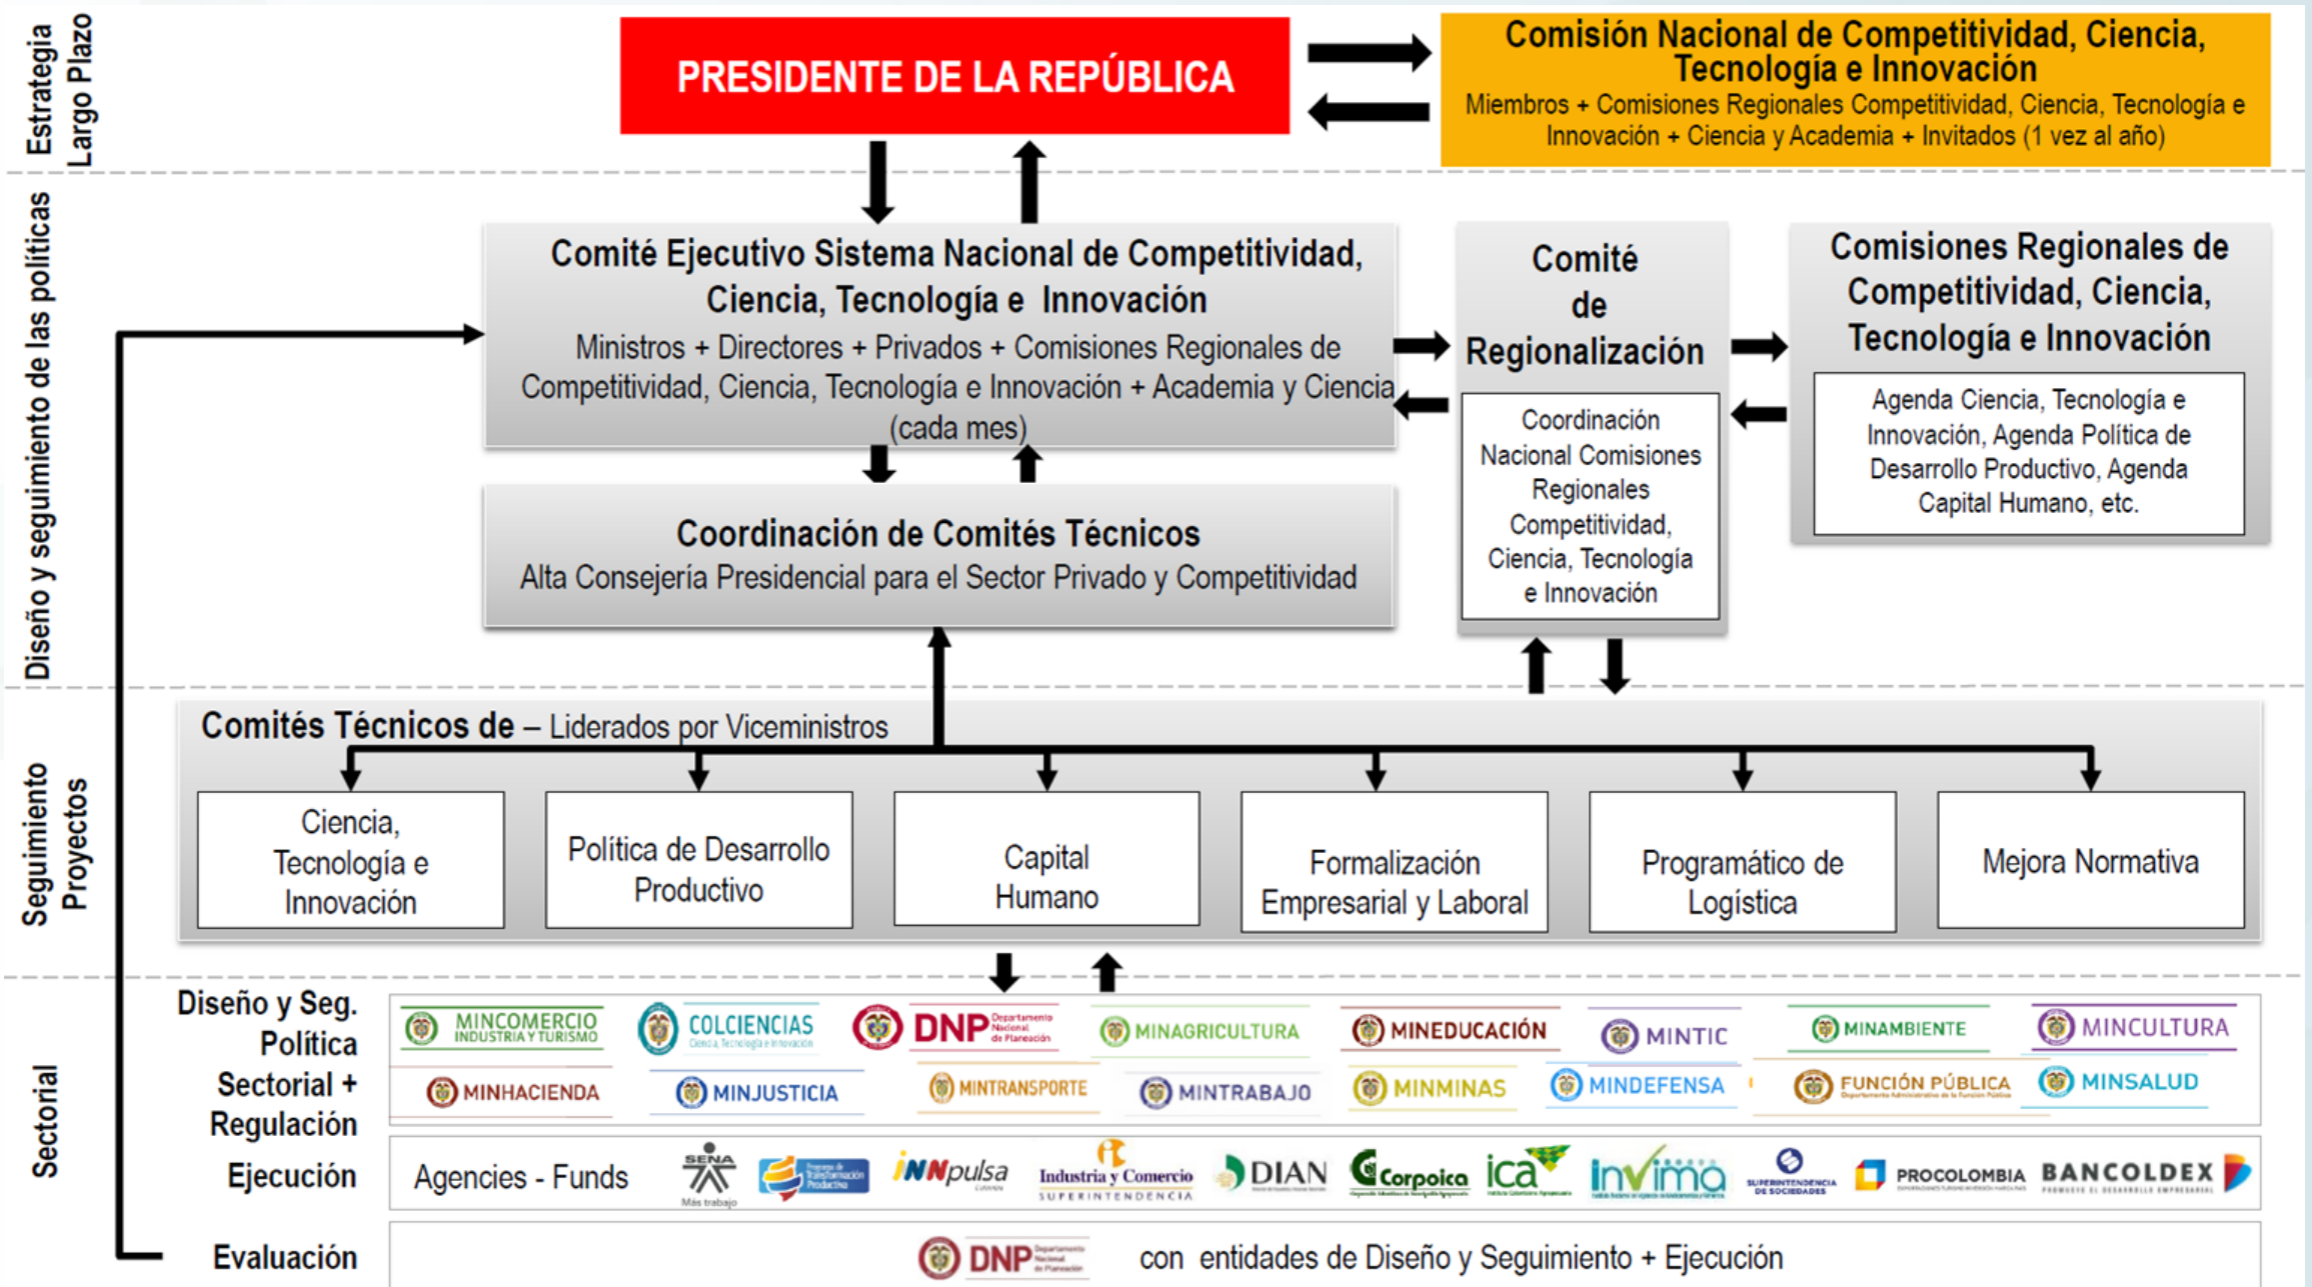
Estrategia Largo Plazo

PRESIDENTE DE LA REPÚBLICA

Comisión Nacional de Competitividad, Ciencia, Tecnología e Innovación
Miembros + Comisiones Regionales Competitividad, Ciencia, Tecnología e Innovación + Ciencia y Academia + Invitados (1 vez al año)

Diseño y seguimiento de las políticas

Comité Ejecutivo Sistema Nacional de Competitividad, Ciencia, Tecnología e Innovación
Ministros + Directores + Privados + Comisiones Regionales de Competitividad, Ciencia, Tecnología e Innovación + Academia y Ciencia (cada mes)

Comité de Regionalización

Coordinación Nacional Comisiones Regionales Competitividad, Ciencia, Tecnología e Innovación

Comisiones Regionales de Competitividad, Ciencia, Tecnología e Innovación

Agenda Ciencia, Tecnología e Innovación, Agenda Política de Desarrollo Productivo, Agenda Capital Humano, etc.

Coordinación de Comités Técnicos
Alta Consejería Presidencial para el Sector Privado y Competitividad

Seguimiento Proyectos

Comités Técnicos de – Liderados por Viceministros

| Ciencia, Tecnología e Innovación | Política de Desarrollo Productivo | Capital Humano | Formalización Empresarial y Laboral | Programático de Logística | Mejora Normativa |
|---|---|---|---|---|---|

Sectorial

Diseño y Seg. Política Sectorial + Regulación

MINCOMERCIO INDUSTRIA Y TURISMO
COLCIENCIAS Ciencia, Tecnología e Innovación
DNP Departamento Nacional de Planeación
MINAGRICULTURA
MINEDUCACIÓN
MINTIC
MINAMBIENTE
MINCULTURA
MINHACIENDA
MINJUSTICIA
MINTRANSPORTE
MINTRABAJO
MINMINAS
MINDEFENSA
FUNCIÓN PÚBLICA
MINSALUD

Ejecución

Agencies - Funds
SENA Más trabajo
Programa de Transformación Productiva
iNNpulsa
Industria y Comercio SUPERINTENDENCIA
DIAN
Corpoica
ica
invima
SUPERINTENDENCIA DE SOCIEDADES
PROCOLOMBIA
BANCOLDEX

Evaluación

DNP Departamento Nacional de Planeación con entidades de Diseño y Seguimiento + Ejecución